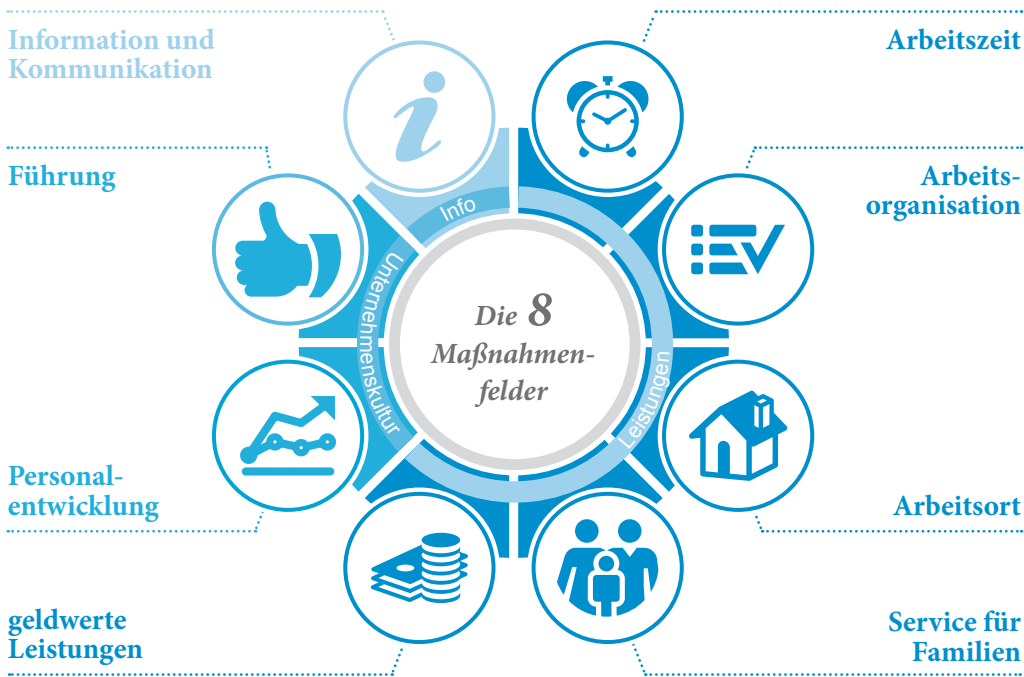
Information und Kommunikation

Arbeitszeit

Führung

Arbeitsorganisation

Info

Unternehmenskultur

Die 8 Maßnahmenfelder

Leistungen

Personalentwicklung

Arbeitsort

geldwerte Leistungen

Service für Familien